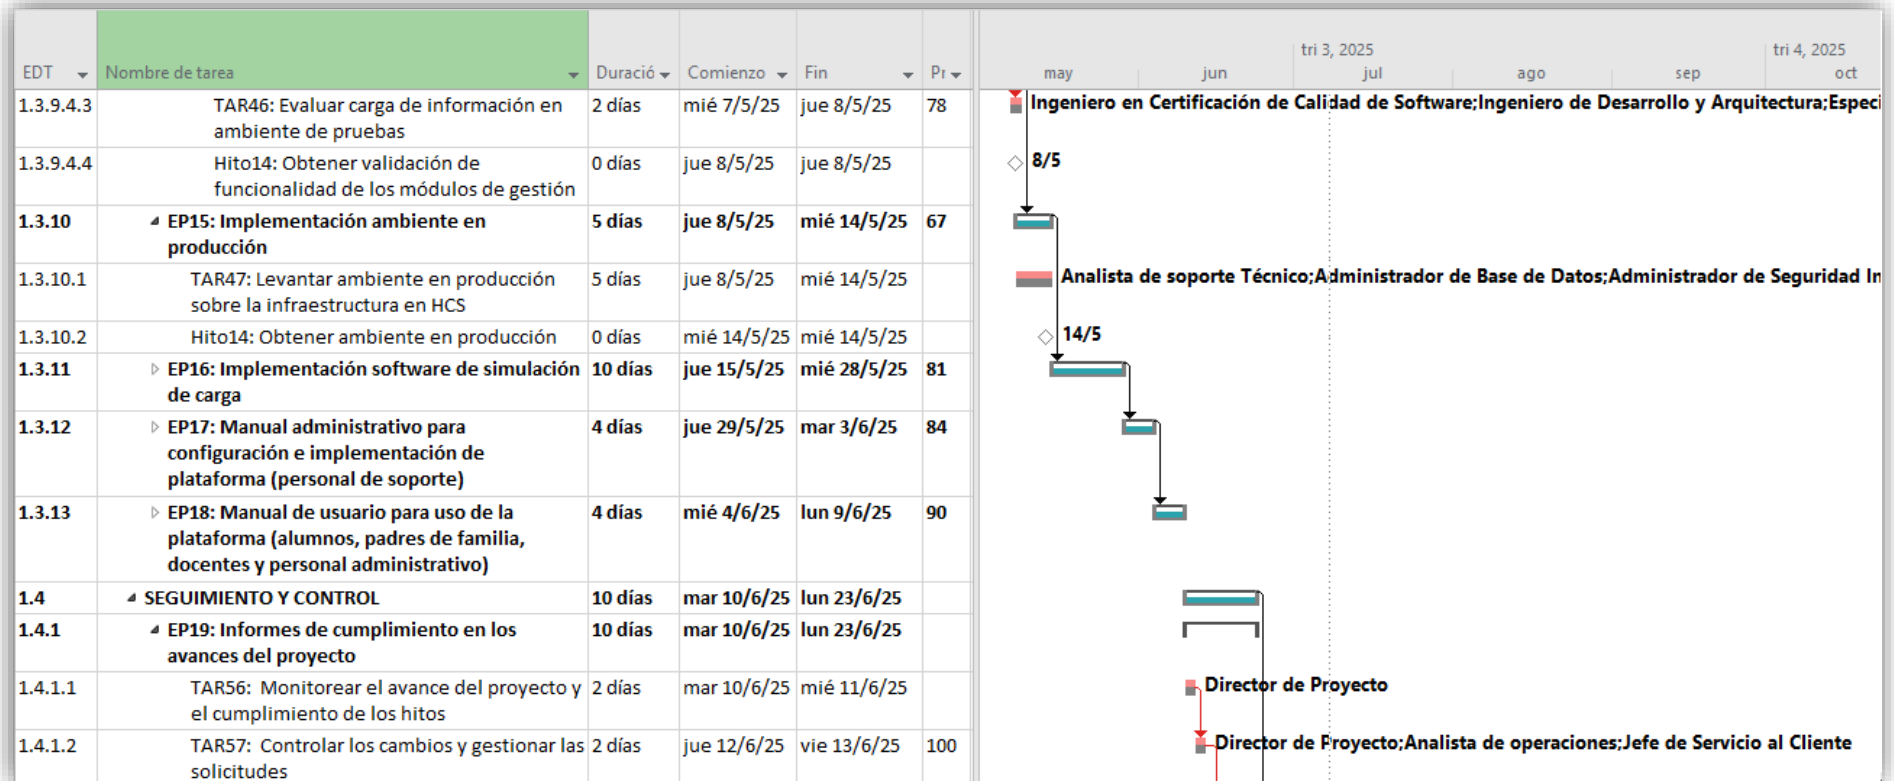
| EDT | Nombre de tarea | Duració | Comienzo | Fin | Pr |
|---|---|---|---|---|---|
| 1.3.9.4.3 | TAR46: Evaluar carga de información en ambiente de pruebas | 2 días | mié 7/5/25 | jue 8/5/25 | 78 |
| 1.3.9.4.4 | Hito14: Obtener validación de funcionalidad de los módulos de gestión | 0 días | jue 8/5/25 | jue 8/5/25 | |
| 1.3.10 | EP15: Implementación ambiente en producción | 5 días | jue 8/5/25 | mié 14/5/25 | 67 |
| 1.3.10.1 | TAR47: Levantar ambiente en producción sobre la infraestructura en HCS | 5 días | jue 8/5/25 | mié 14/5/25 | |
| 1.3.10.2 | Hito14: Obtener ambiente en producción | 0 días | mié 14/5/25 | mié 14/5/25 | |
| 1.3.11 | EP16: Implementación software de simulación de carga | 10 días | jue 15/5/25 | mié 28/5/25 | 81 |
| 1.3.12 | EP17: Manual administrativo para configuración e implementación de plataforma (personal de soporte) | 4 días | jue 29/5/25 | mar 3/6/25 | 84 |
| 1.3.13 | EP18: Manual de usuario para uso de la plataforma (alumnos, padres de familia, docentes y personal administrativo) | 4 días | mié 4/6/25 | lun 9/6/25 | 90 |
| 1.4 | SEGUIMIENTO Y CONTROL | 10 días | mar 10/6/25 | lun 23/6/25 | |
| 1.4.1 | EP19: Informes de cumplimiento en los avances del proyecto | 10 días | mar 10/6/25 | lun 23/6/25 | |
| 1.4.1.1 | TAR56: Monitorear el avance del proyecto y el cumplimiento de los hitos | 2 días | mar 10/6/25 | mié 11/6/25 | |
| 1.4.1.2 | TAR57: Controlar los cambios y gestionar las solicitudes | 2 días | jue 12/6/25 | vie 13/6/25 | 100 |

tri 3, 2025 tri 4, 2025
may jun jul ago sep oct

Ingeniero en Certificación de Calidad de Software;Ingeniero de Desarrollo y Arquitectura;Especi
8/5
Analista de soporte Técnico;Administrador de Base de Datos;Administrador de Seguridad In
14/5
Director de Proyecto
Director de Proyecto;Analista de operaciones;Jefe de Servicio al Cliente